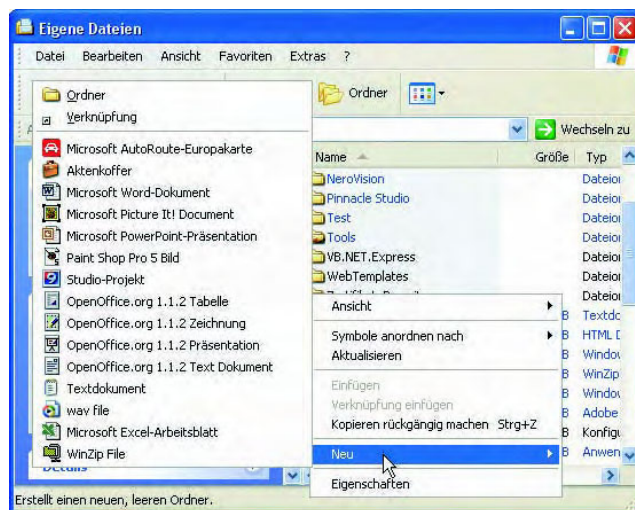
Eigene Dateien

Datei Bearbeiten Ansicht Favoriten Extras ?

Ordner

Wechseln zu

Ordner
Verknüpfung
Microsoft AutoRoute-Europakarte
Aktenkoffer
Microsoft Word-Dokument
Microsoft Picture It! Document
Microsoft PowerPoint-Präsentation
Paint Shop Pro 5 Bild
Studio-Projekt
OpenOffice.org 1.1.2 Tabelle
OpenOffice.org 1.1.2 Zeichnung
OpenOffice.org 1.1.2 Präsentation
OpenOffice.org 1.1.2 Text Dokument
Textdokument
wav file
Microsoft Excel-Arbeitsblatt
WinZip File

Details

| Name | Größe | Typ |
|---|---|---|
| NeroVision | | Dateior |
| Pinnacle Studio | | Dateior |
| Test | | Dateior |
| Tools | | Dateior |
| VB.NET.Express | | Dateior |
| WebTemplates | | Dateior |
| | | Dateior |
| | B | Textdo |
| | B | HTML D |
| | B | Windo |
| | B | WinZip |
| | B | Windo |
| | B | Adobe |
| | B | Konfigu |
| | B | Anwen |

Ansicht
Symbole anordnen nach
Aktualisieren
Einfügen
Verknüpfung einfügen
Kopieren rückgängig machen Strg+Z
Neu
Eigenschaften

Erstellt einen neuen, leeren Ordner.